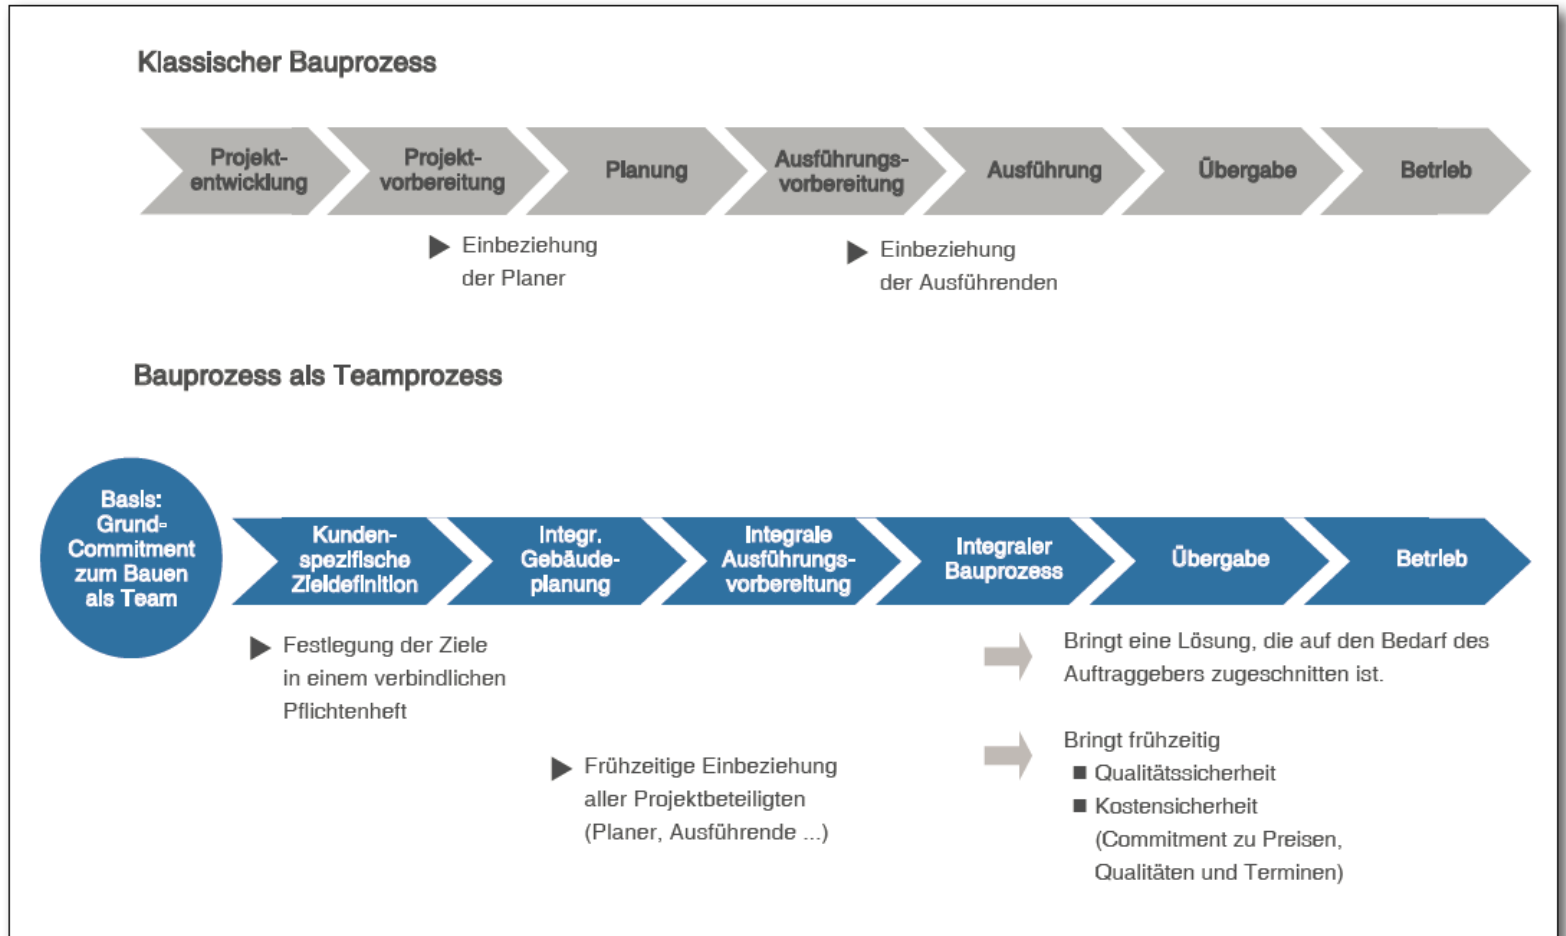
Klassischer Bauprozess

Projektentwicklung

Projektvorbereitung

Planung

Ausführungsvorbereitung

Ausführung

Übergabe

Betrieb

Einbeziehung der Planer

Einbeziehung der Ausführenden

Bauprozess als Teamprozess

Basis: Grund-Commitment zum Bauen als Team

Kundenspezifische Zieldefinition

Integr. Gebäudeplanung

Integrale Ausführungsvorbereitung

Integraler Bauprozess

Übergabe

Betrieb

Festlegung der Ziele in einem verbindlichen Pflichtenheft

Frühzeitige Einbeziehung aller Projektbeteiligten (Planer, Ausführende ...)

Bringt eine Lösung, die auf den Bedarf des Auftraggebers zugeschnitten ist.

Bringt frühzeitig
■ Qualitätssicherheit
■ Kostensicherheit (Commitment zu Preisen, Qualitäten und Terminen)